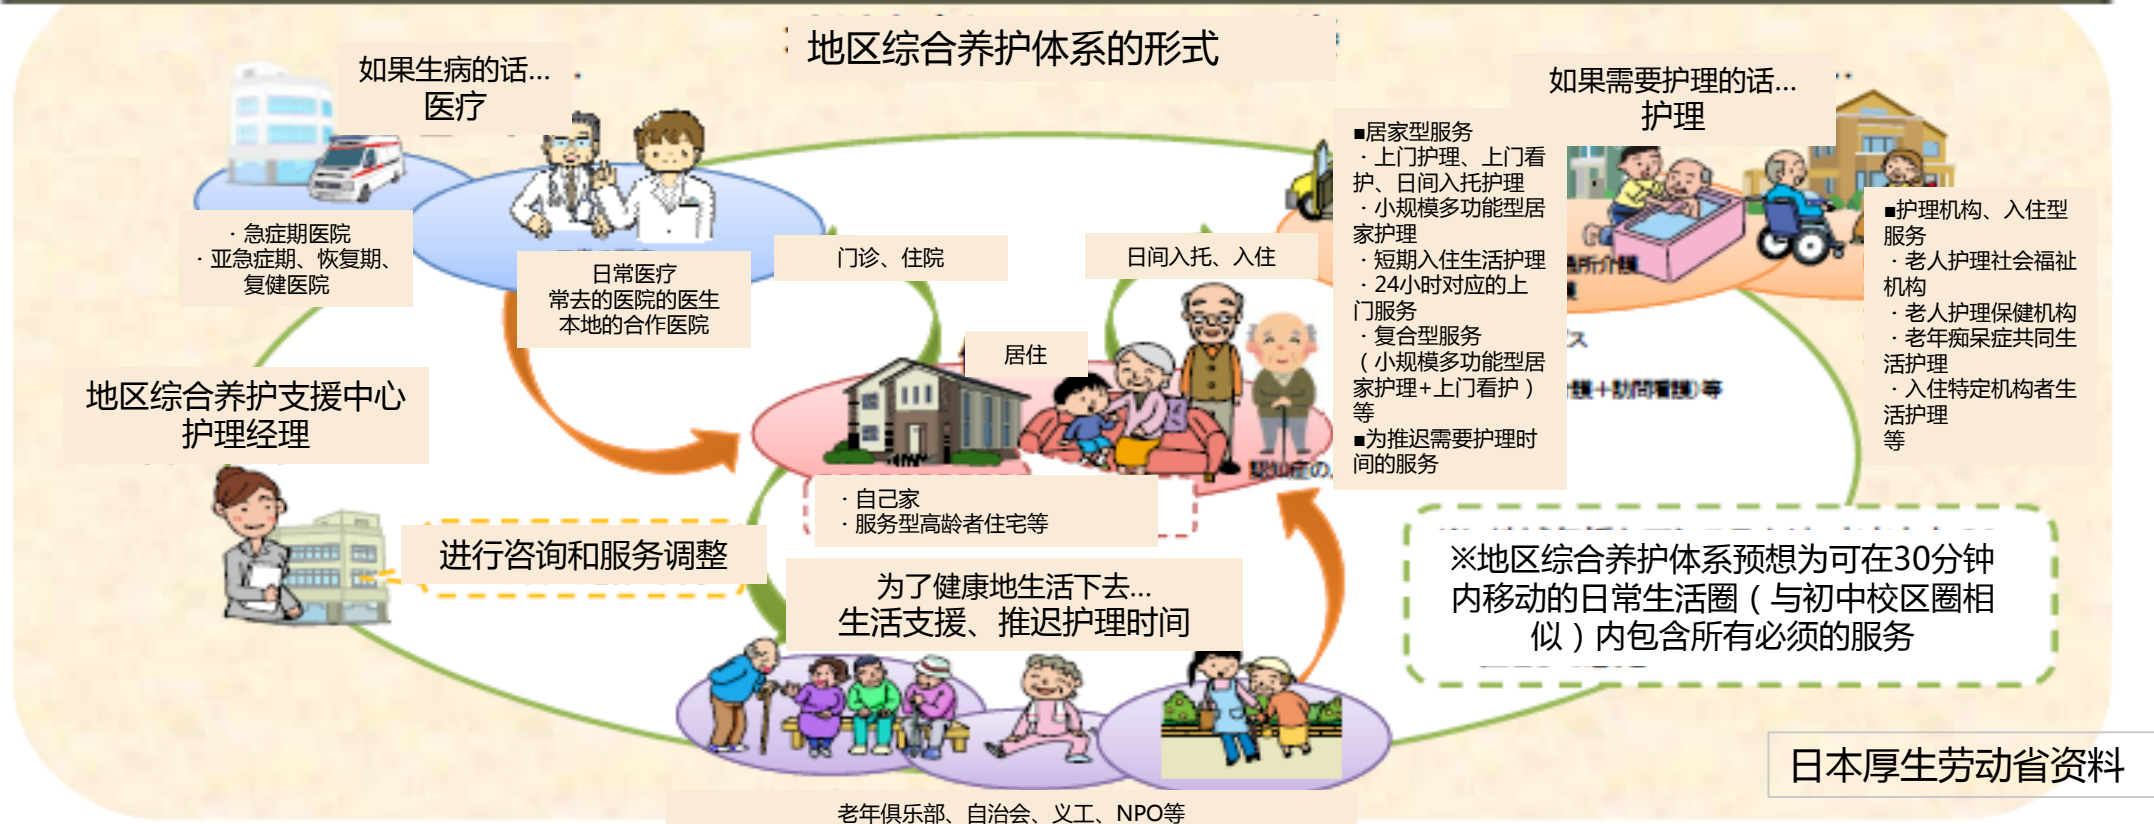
地区综合养护体系的形式

如果生病的话…
医疗

· 急症期医院
· 亚急症期、恢复期、复健医院

日常医疗
常去的医院的医生
本地的合作医院

门诊、住院

日间入托、入住

如果需要护理的话…
护理

■居家型服务
· 上门护理、上门看护、日间入托护理
· 小规模多功能型居家护理
· 短期入住生活护理
· 24小时对应的上门服务
· 复合型服务（小规模多功能型居家护理+上门看护）等
■为推迟需要护理时间的服务

■护理机构、入住型服务
· 老人护理社会福祉机构
· 老人护理保健机构
· 老年痴呆症共同生活护理
· 入住特定机构者生活护理
等

居住

地区综合养护支援中心
护理经理

· 自己家
· 服务型高龄者住宅等

进行咨询和服务调整

为了健康地生活下去…
生活支援、推迟护理时间

※地区综合养护体系预想为可在30分钟内移动的日常生活圈（与初中校区圈相似）内包含所有必须的服务

日本厚生劳动省资料

老年俱乐部、自治会、义工、NPO等